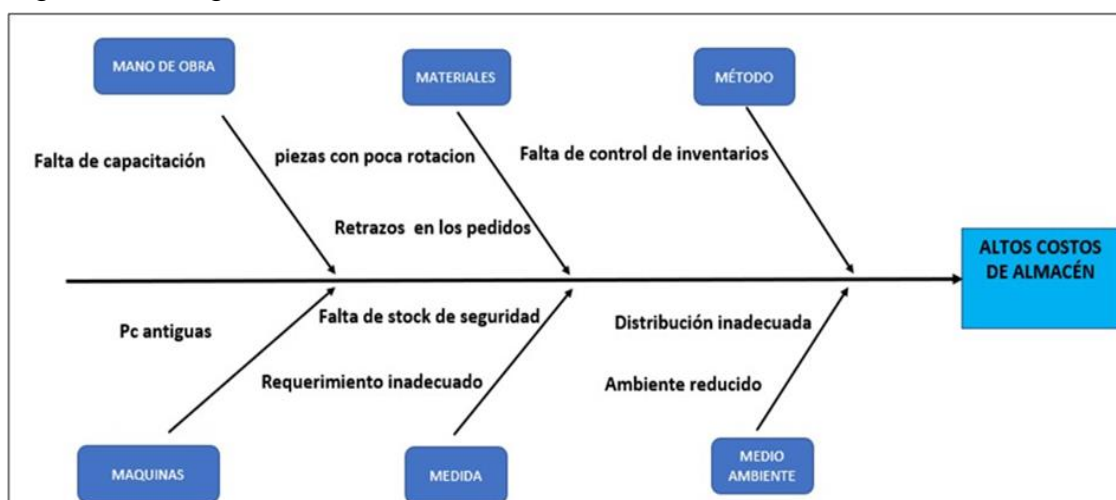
MANO DE OBRA

MATERIALES

MÉTODO

Falta de capacitación

piezas con poca rotacion

Falta de control de inventarios

Retrazos en los pedidos

ALTOS COSTOS DE ALMACÉN

Pc antiguas

Falta de stock de seguridad

Distribución inadecuada

Requerimiento inadecuado

Ambiente reducido

MAQUINAS

MEDIDA

MEDIO AMBIENTE